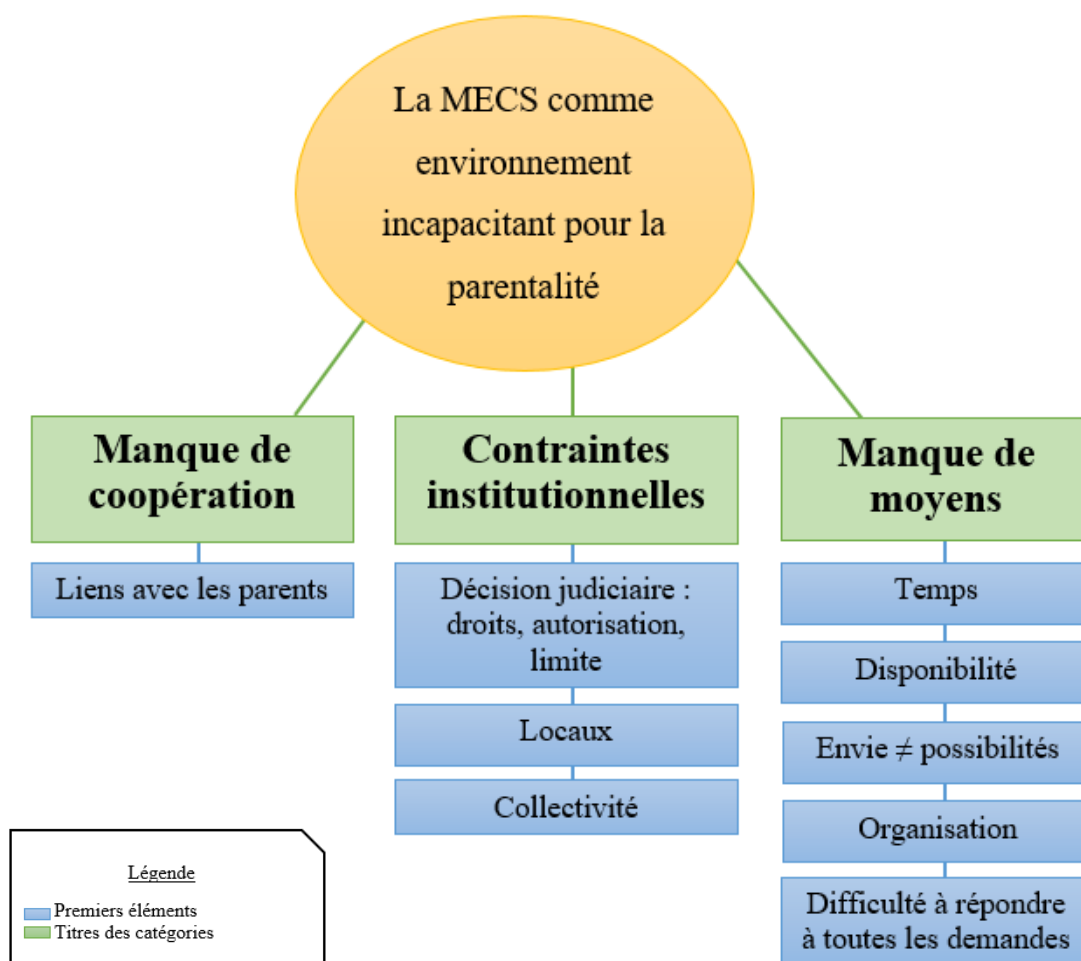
La MECS comme environnement incapacitant pour la parentalité

Manque de coopération

Liens avec les parents

Contraintes institutionnelles

Décision judiciaire : droits, autorisation, limite

Locaux

Collectivité

Manque de moyens

Temps

Disponibilité

Envie $\neq$ possibilités

Organisation

Difficulté à répondre à toutes les demandes

Légende

Premiers éléments
Titres des catégories